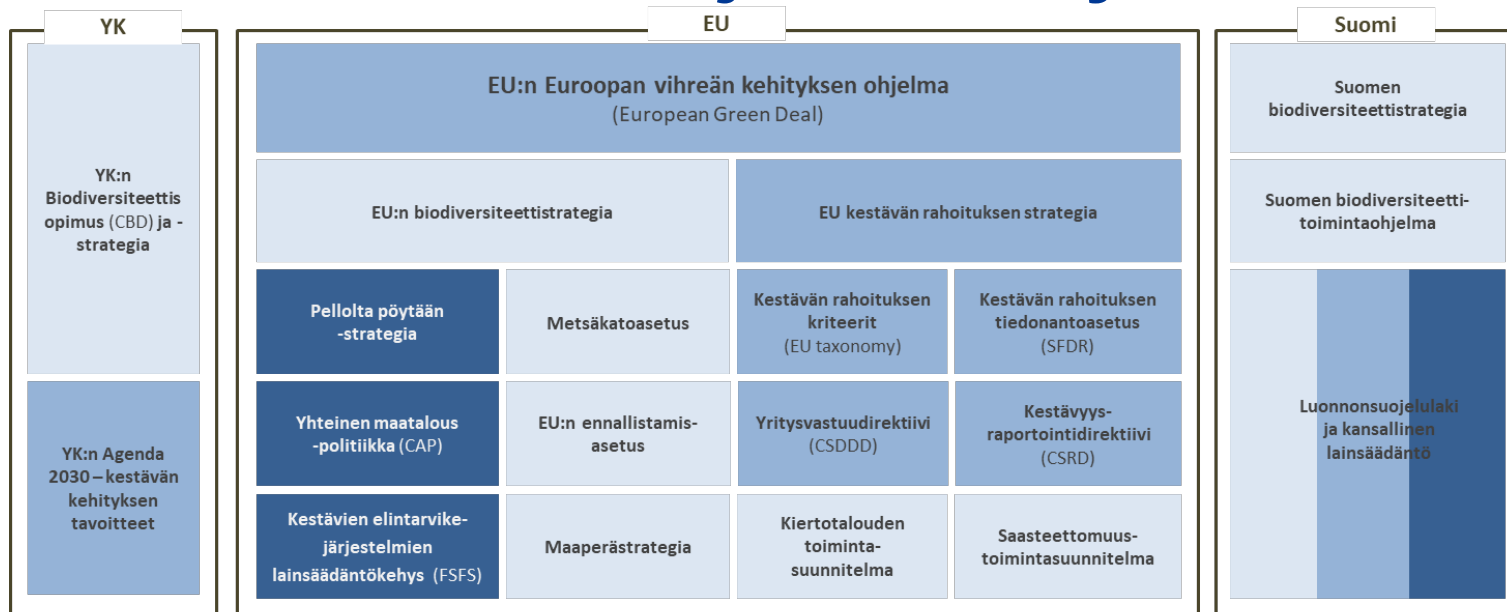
YK

YK:n Biodiversiteettisopimus (CBD) ja -strategia

YK:n Agenda 2030 – kestävän kehityksen tavoitteet

EU

EU:n Euroopan vihreän kehityksen ohjelma
(European Green Deal)

EU:n biodiversiteettistrategia

EU kestävän rahoituksen strategia

Pellolta pöytään -strategia

Metsäkatoasetus

Kestävän rahoituksen kriteerit (EU taxonomy)

Kestävän rahoituksen tiedonantoasetus (SFDR)

Yhteinen maatalous -politiikka (CAP)

EU:n ennallistamisasetus

Yritysvastuudirektiivi (CSDDD)

Kestävyysraportointidirektiivi (CSRD)

Kestävien elintarvikejärjestelmien lainsäädäntökehys (FSFS)

Maaperästrategia

Kiertotalouden toimintasuunnitelma

Saasteettomuustoimintasuunnitelma

Suomi

Suomen biodiversiteettistrategia

Suomen biodiversiteettitoimintaohjelma

Luonnonsuojelulaki ja kansallinen lainsäädäntö